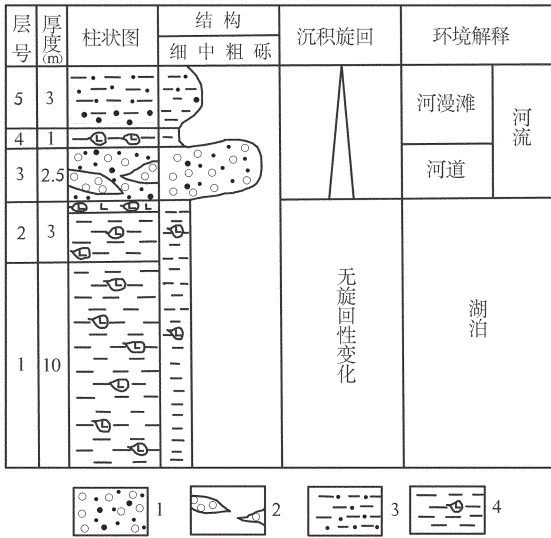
| 层号 | 厚度(m) | 柱状图 | 结构 细 中 粗 砾 | 沉积旋回 | 环境解释 | |
|---|---|---|---|---|---|---|
| 5 | 3 | | | | 河漫滩 | 河流 |
| 4 | 1 | | | | | |
| 3 | 2.5 | | | | 河道 | |
| 2 | 3 | | | 无旋回性变化 | 湖泊 | |
| 1 | 10 | | | | | |

1 2 3 4